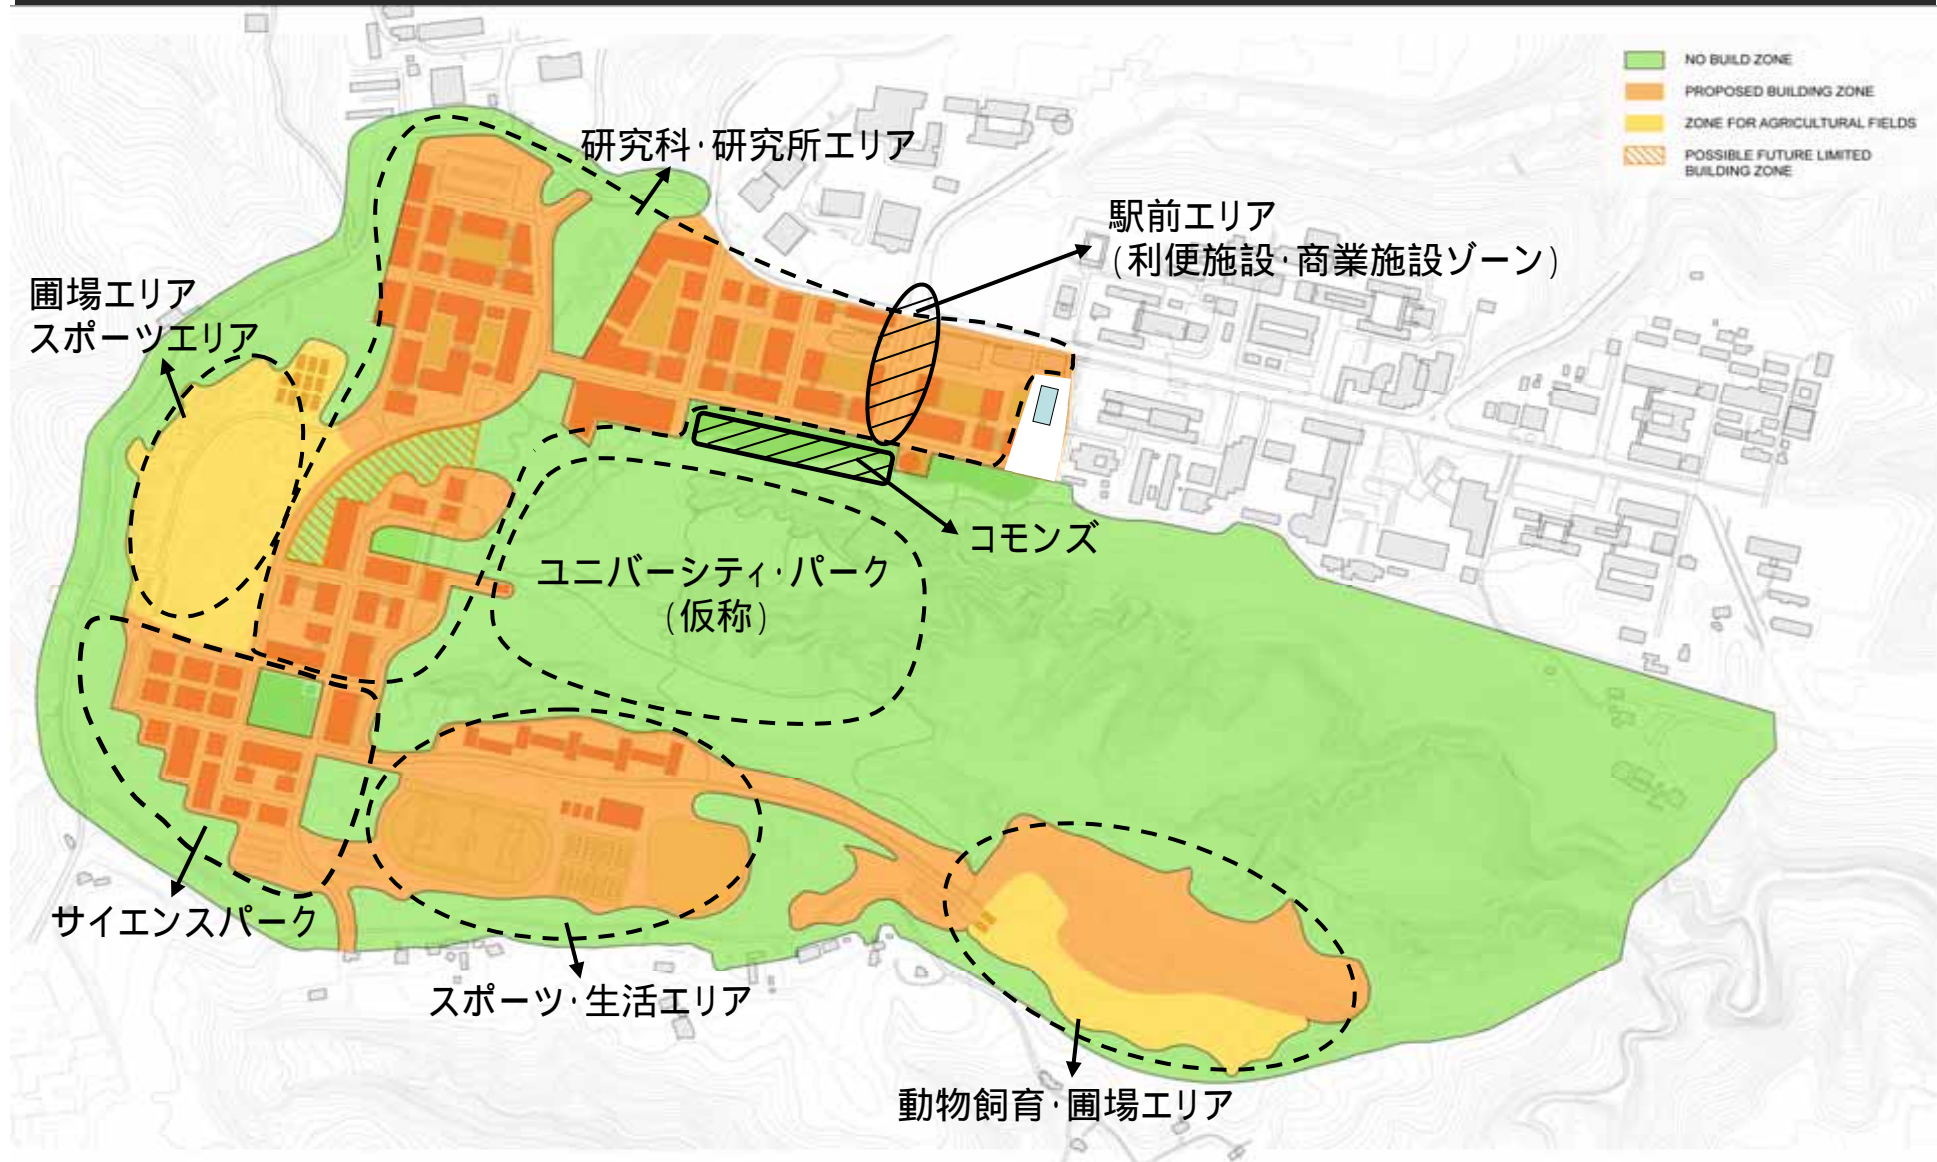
NO BUILD ZONE
PROPOSED BUILDING ZONE
ZONE FOR AGRICULTURAL FIELDS
POSSIBLE FUTURE LIMITED BUILDING ZONE

研究科·研究所エリア

駅前エリア
（利便施設·商業施設ゾーン）

圃場エリア
スポーツエリア

コモンズ

ユニバーシティ·パーク
（仮称）

サイエンスパーク

スポーツ·生活エリア

動物飼育·圃場エリア